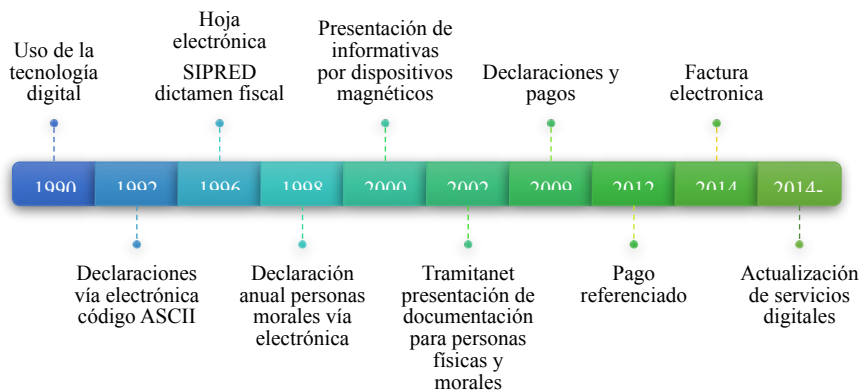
Uso de la tecnología digital

Hoja electrónica SIPRED dictamen fiscal

Presentación de informativas por dispositivos magnéticos

Declaraciones y pagos

Factura electronica

1990

1992

1996

1998

2000

2002

2009

2012

2014

2014-

Declaraciones vía electrónica código ASCII

Declaración anual personas morales vía electrónica

Tramitanet presentación de documentación para personas físicas y morales

Pago referenciado

Actualización de servicios digitales